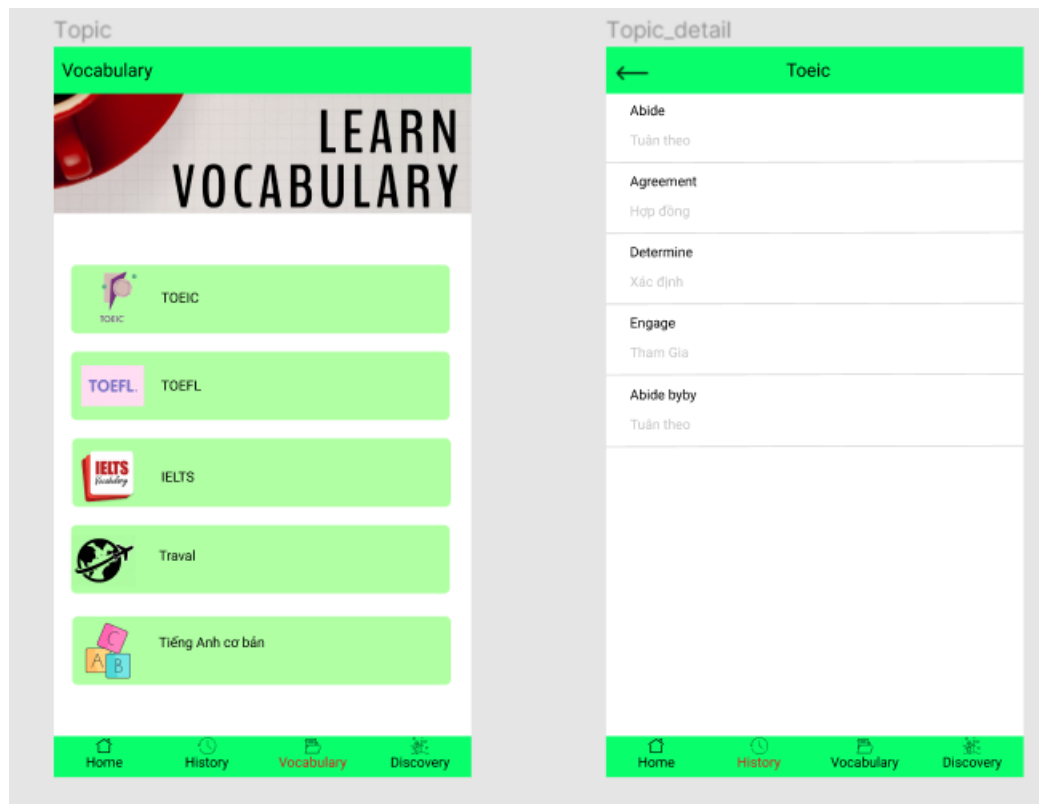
Topic

Vocabulary

LEARN VOCABULARY

TOEIC TOEIC

TOEFL. TOEFL

IELTS Vocabulary IELTS

Traval

C A B Tiếng Anh cơ bản

Home History Vocabulary Discovery

Topic_detail

← Toeic

Abide
Tuân theo

Agreement
Hợp đồng

Determine
Xác định

Engage
Tham Gia

Abide byby
Tuân theo

Home History Vocabulary Discovery